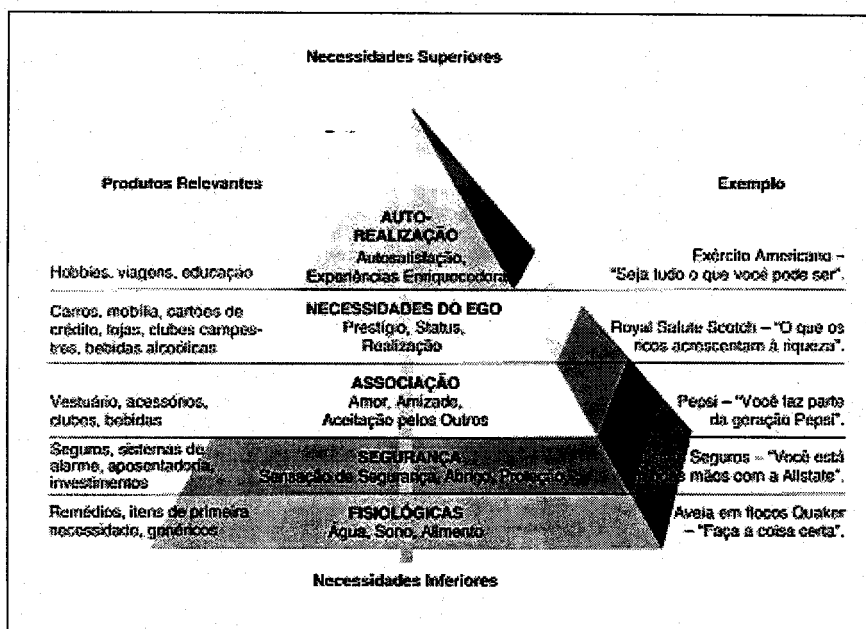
Necessidades Superiores

Produtos Relevantes

Exemplo

AUTO-REALIZAÇÃO
Autosatisfação, Experiências Enriquecedoras

Hobbies, viagens, educação

Exército Americano – "Seja tudo o que você pode ser".

Carros, mobília, cartões de crédito, lojas, clubes campestres, bebidas alcoólicas

NECESSIDADES DO EGO
Prestígio, Status, Realização

Royal Salute Scotch – "O que os ricos acrescentam à riqueza".

Vestuário, acessórios, clubes, bebidas

ASSOCIAÇÃO
Amor, Amizade, Aceitação pelos Outros

Pepsi – "Você faz parte da geração Pepsi".

Seguros, sistemas de alarme, aposentadoria, investimentos

SEGURANÇA
Sensação de Segurança, Abrigo, Proteção

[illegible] Seguros – "Você está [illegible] mãos com a Allstate".

Remédios, itens de primeira necessidade, genéricos

FISIOLÓGICAS
Água, Sono, Alimento

Aveia em flocos Quaker – "Faça a coisa certa".

Necessidades Inferiores